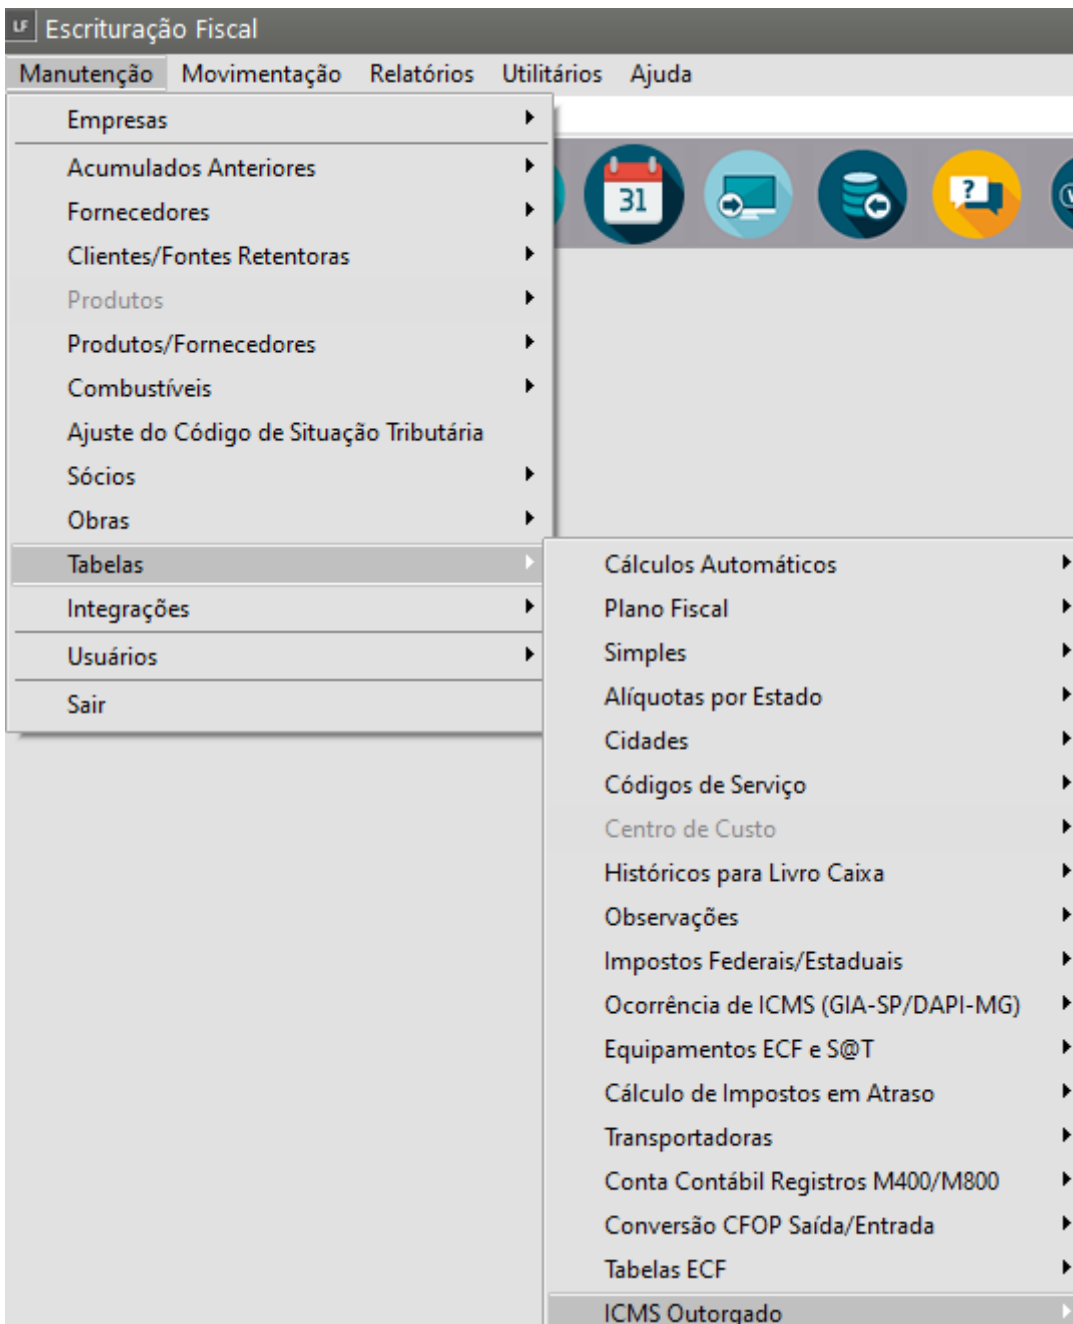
LF Escrituração Fiscal

Manutenção Movimentação Relatórios Utilitários Ajuda

Empresas
Acumulados Anteriores
Fornecedores
Clientes/Fontes Retentoras
Produtos
Produtos/Fornecedores
Combustíveis
Ajuste do Código de Situação Tributária
Sócios
Obras
Tabelas
Integrações
Usuários
Sair

31

Cálculos Automáticos
Plano Fiscal
Simples
Alíquotas por Estado
Cidades
Códigos de Serviço
Centro de Custo
Históricos para Livro Caixa
Observações
Impostos Federais/Estaduais
Ocorrência de ICMS (GIA-SP/DAPI-MG)
Equipamentos ECF e S@T
Cálculo de Impostos em Atraso
Transportadoras
Conta Contábil Registros M400/M800
Conversão CFOP Saída/Entrada
Tabelas ECF
ICMS Outorgado